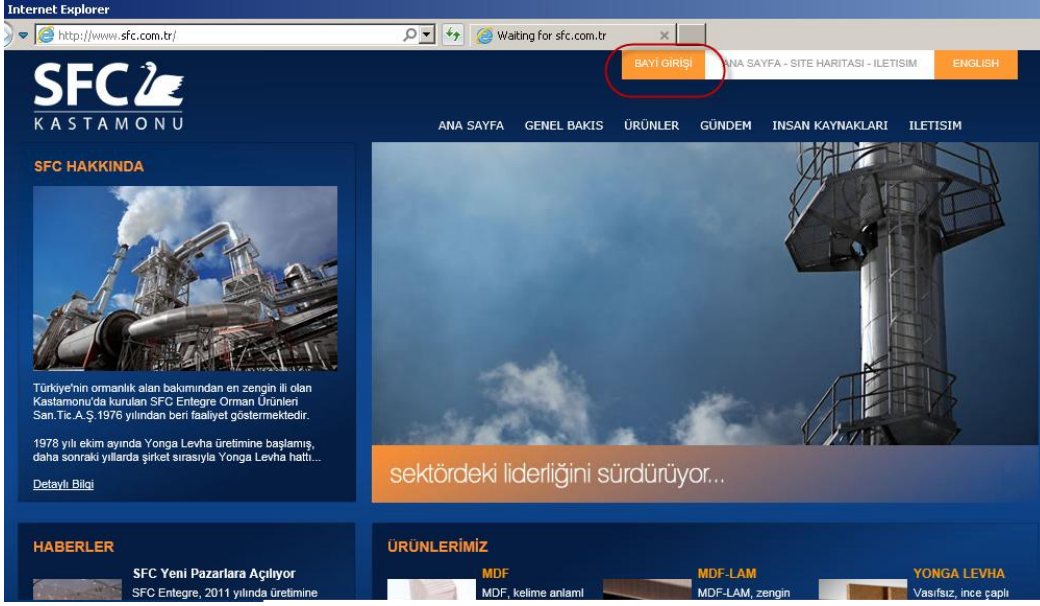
Internet Explorer

http://www.sfc.com.tr/

Waiting for sfc.com.tr

BAYİ GİRİŞİ

ANA SAYFA - SITE HARITASI - ILETISIM

ENGLISH

SFC

KASTAMONU

ANA SAYFA GENEL BAKIS ÜRÜNLER GÜNDEM INSAN KAYNAKLARI ILETISIM

SFC HAKKINDA

Türkiye'nin ormanlık alan bakımından en zengin ili olan Kastamonu'da kurulan SFC Entegre Orman Ürünleri San.Tic.A.Ş.1976 yılından beri faaliyet göstermektedir.

1978 yılı ekim ayında Yonga Levha üretimine başlamış, daha sonraki yıllarda şirket sırasıyla Yonga Levha hattı...

Detaylı Bilgi

sektördeki liderliğini sürdürüyor...

HABERLER

SFC Yeni Pazarlara Açılıyor

SFC Entegre, 2011 yılında üretimine

ÜRÜNLERİMİZ

MDF

MDF, kelime anlaml

MDF-LAM

MDF-LAM, zengin

YONGA LEVHA

Vasıfsız, ince çaplı